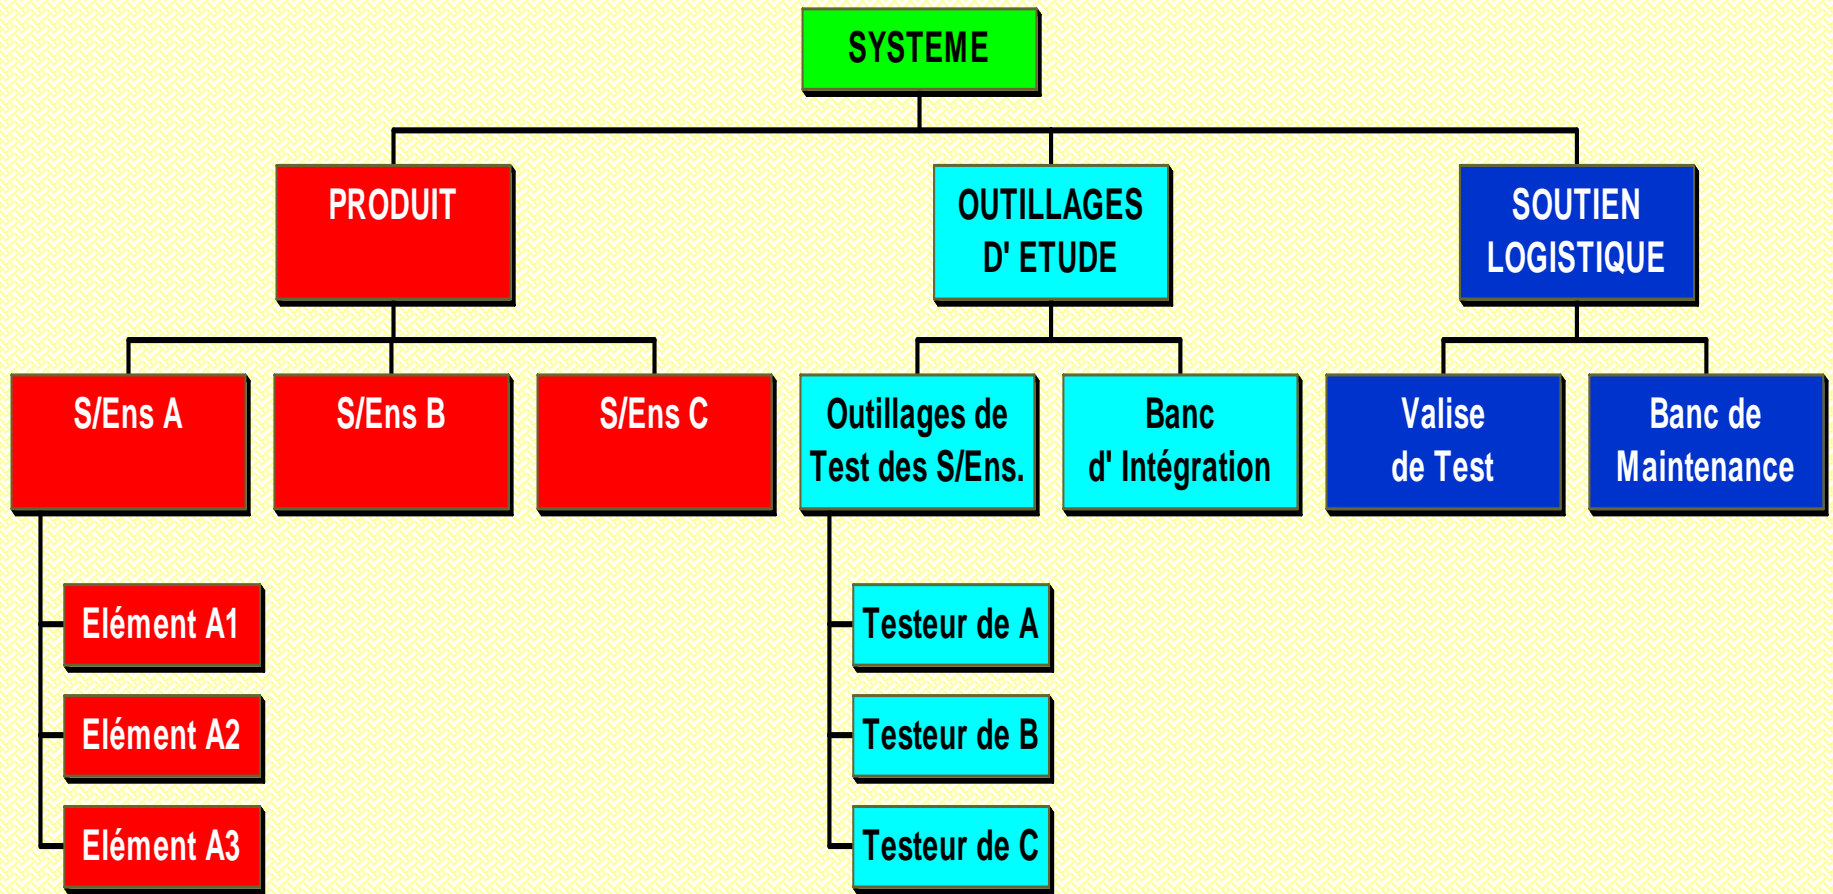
SYSTEME

PRODUIT

OUTILLAGES D' ETUDE

SOUTIEN LOGISTIQUE

S/Ens A

S/Ens B

S/Ens C

Outillages de Test des S/Ens.

Banc d' Intégration

Valise de Test

Banc de Maintenance

Elément A1

Elément A2

Elément A3

Testeur de A

Testeur de B

Testeur de C